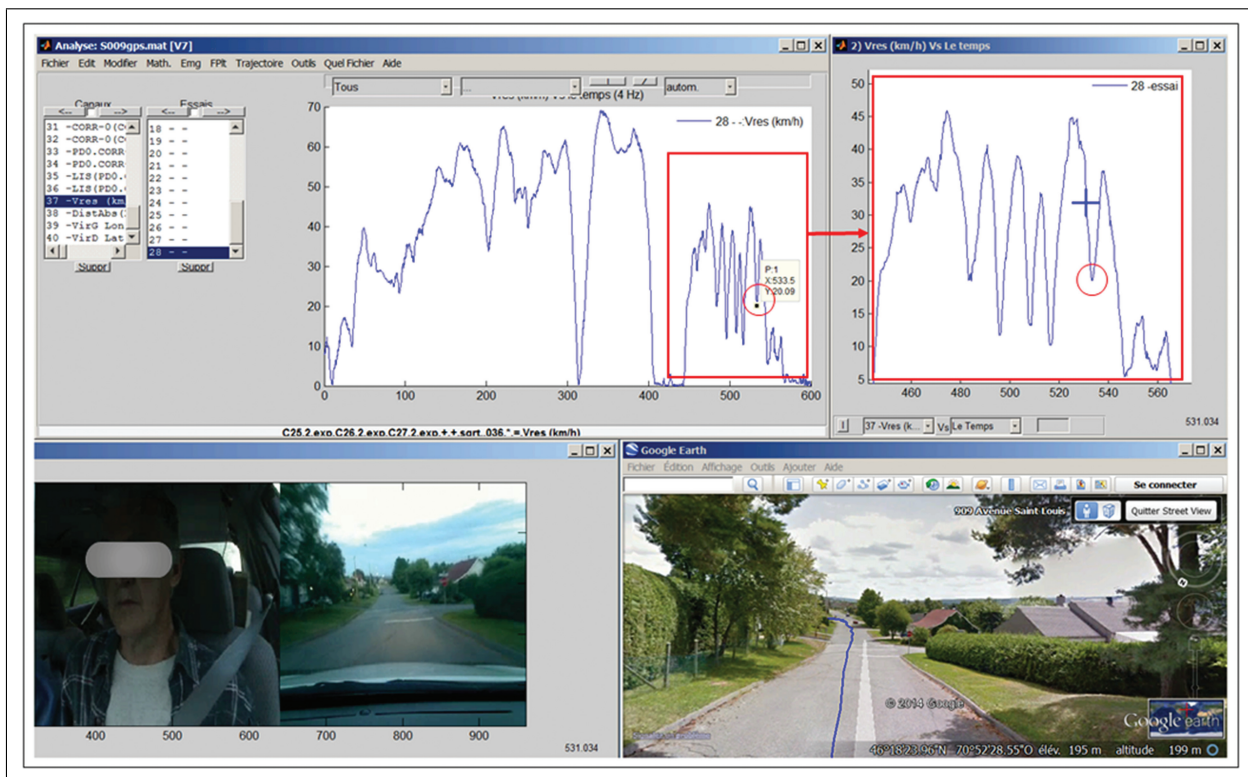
Analyse: S009gps.mat [V7]

Fichier Edit Modifier Math. Emg FPlt Trajectoire Outils Quel Fichier Aide

Canaux

Essais

31 -CORR-0(C
32 -CORR-0(C
33 -PD0.CORR
34 -PD0.CORR
35 -LIS(PD0.
36 -LIS(PD0.
37 -Vres (km
38 -DistAbs(
39 -VirG Lon
40 -VirD Lat

18 - -
19 - -
20 - -
21 - -
22 - -
23 - -
24 - -
25 - -
26 - -
27 - -
28 - -

Suppr

Suppr

Tous

autom.

Vres (km/h) Vs le temps (4 Hz)

28 - -:Vres (km/h)

P:1
X:533.5
Y:20.09

70 60 50 40 30 20 10 0

0 100 200 300 400 500 600

C25.2.exp.C26.2.exp.C27.2.exp.+.+.sqrt..036.*.=.Vres (km/h)

2) Vres (km/h) Vs Le temps

28 -essai

50 45 40 35 30 25 20 15 10 5

460 480 500 520 540 560

37 -Vres (k... Vs Le Temps

531.034

400 500 600 700 800 900

531.034

Google Earth

Fichier Édition Affichage Outils Ajouter Aide

Se connecter

909 Avenue Saint Louis

Quitter Street View

© 2014 Google

Google earth

46°18'23.96"N 70°52'28.55"O élév. 195 m altitude 199 m